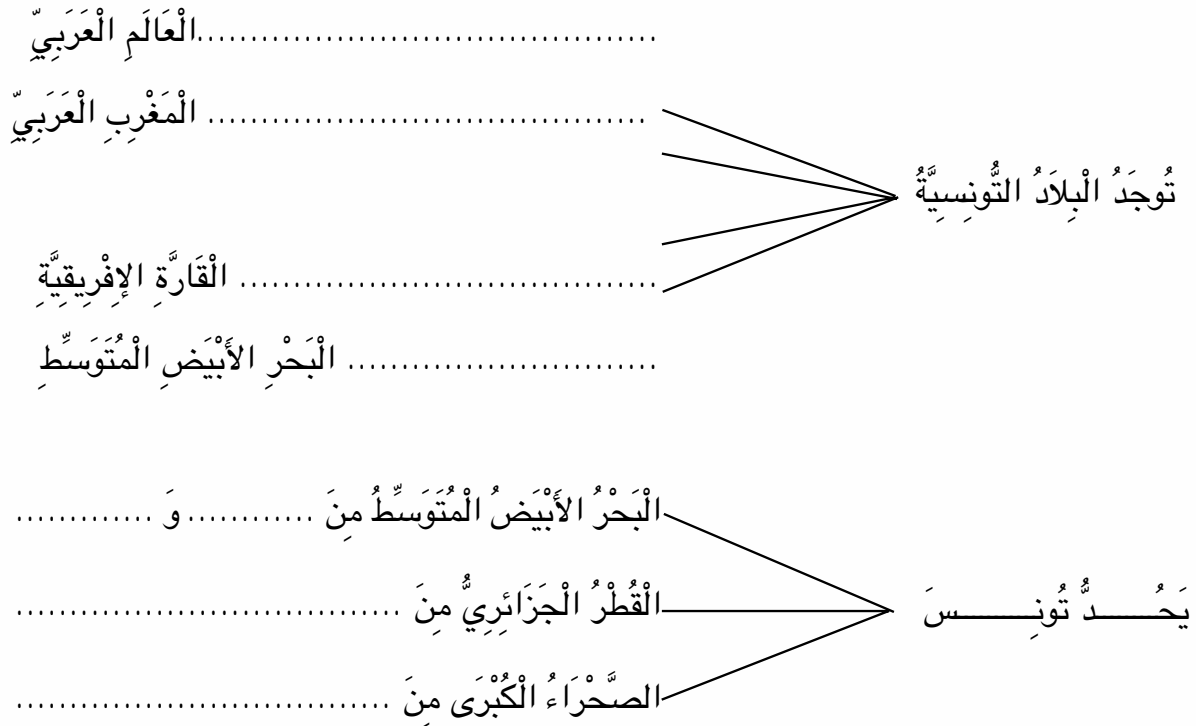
تُوجَدُ الْبِلَادُ التُّونِسِيَّةُ

الْعَالَمِ الْعَرَبِيِّ ........................

الْمَغْرِبِ الْعَرَبِيِّ ........................

الْقَارَّةِ الإِفْرِيقِيَّةِ ........................

الْبَحْرِ الأَبْيَضِ الْمُتَوَسِّطِ ........................

يَحُـــــدُّ تُونِـــــسَ

الْبَحْرُ الأَبْيَضُ الْمُتَوَسِّطُ مِنَ ............ وَ ............

الْقُطْرُ الْجَزَائِرِيُّ مِنَ ........................

الصَّحْرَاءُ الْكُبْرَى مِنَ ........................